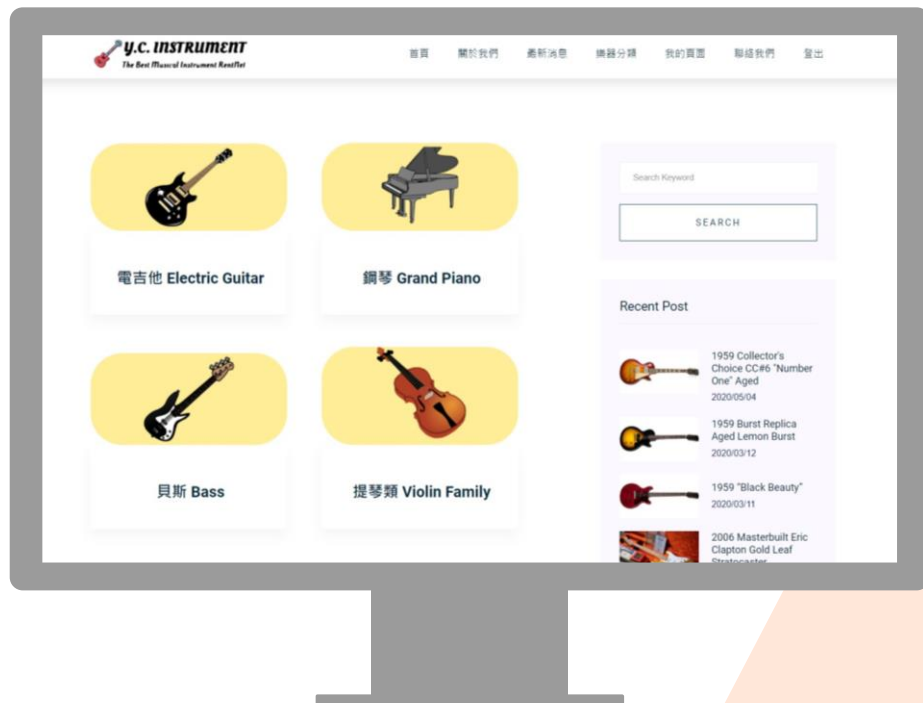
Y.C. INSTRUMENT
The Best Musical Instrument RentNet

首頁 關於我們 最新消息 樂器分類 我的頁面 聯絡我們 登出

電吉他 Electric Guitar

鋼琴 Grand Piano

貝斯 Bass

提琴類 Violin Family

Search Keyword

SEARCH

Recent Post

1959 Collector's Choice CC#6 "Number One" Aged
2020/05/04

1959 Burst Replica Aged Lemon Burst
2020/03/12

1959 "Black Beauty"
2020/03/11

2006 Masterbuilt Eric Clapton Gold Leaf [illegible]